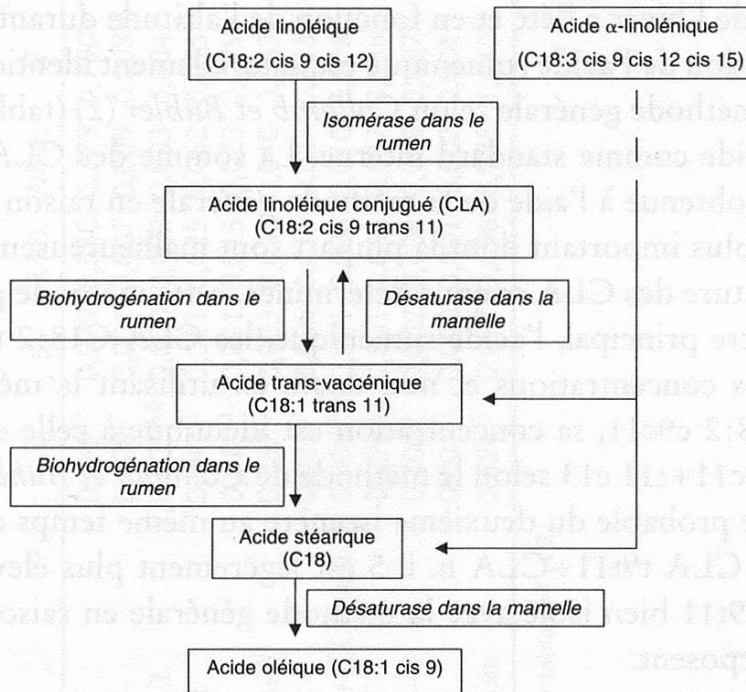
Acide linoléique
(C18:2 cis 9 cis 12)

Acide $\alpha$-linolénique
(C18:3 cis 9 cis 12 cis 15)

Isomérase dans le rumen

Acide linoléique conjugué (CLA)
(C18:2 cis 9 trans 11)

Biohydrogénation dans le rumen

Désaturase dans la mamelle

Acide trans-vaccénique
(C18:1 trans 11)

Biohydrogénation dans le rumen

Acide stéarique
(C18)

Désaturase dans la mamelle

Acide oléique (C18:1 cis 9)